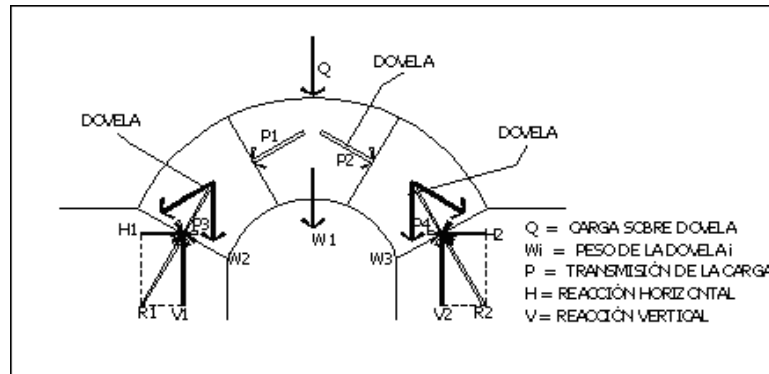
Q

DOVELA

DOVELA

DOVELA

P1

P2

P3

P4

H1

H2

W1

W2

W3

R1

V1

V2

R2

Q = CARGA SOBRE DOVELA
Wi = PESO DE LA DOVELA i
P = TRANSMISIÓN DE LA CARGA
H = REACCIÓN HORIZONTAL
V = REACCIÓN VERTICAL